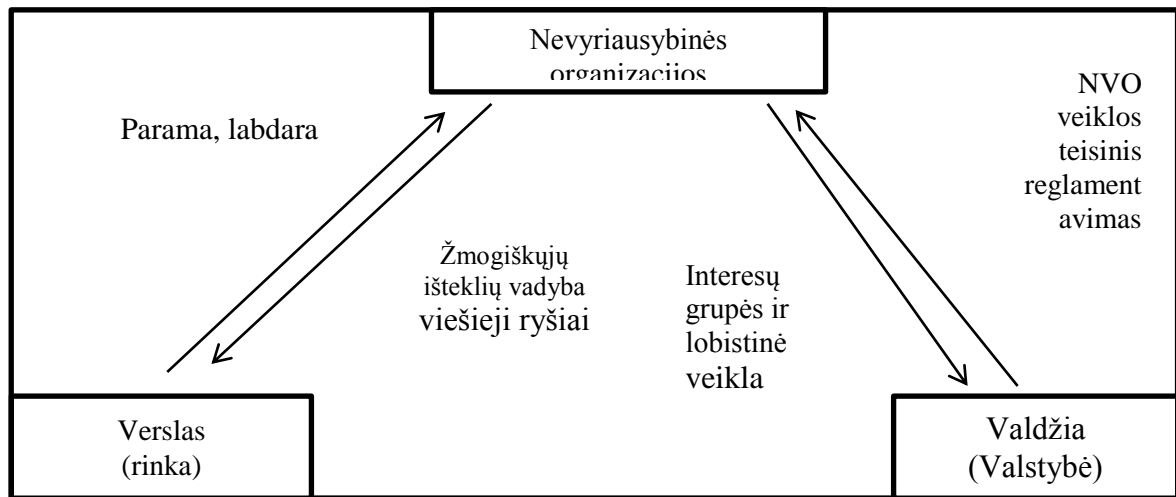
Nevyriausybinės organizacijos

Parama, labdara

NVO veiklos teisinis reglament avimas

Žmogiškųjų išteklių vadyba viešieji ryšiai

Interesų grupės ir lobistinė veikla

Verslas (rinka)

Valdžia (Valstybė)